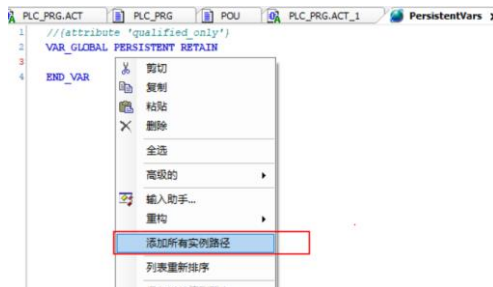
PLC_PRG.ACT | PLC_PRG | POU | PLC_PRG.ACT_1 | PersistentVars

1 //{attribute 'qualified_only'}
2 VAR_GLOBAL PERSISTENT RETAIN
3
4 END_VAR

剪切
复制
粘贴
删除
全选
高级的
输入助手...
重构
添加所有实例路径
列表重新排序
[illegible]